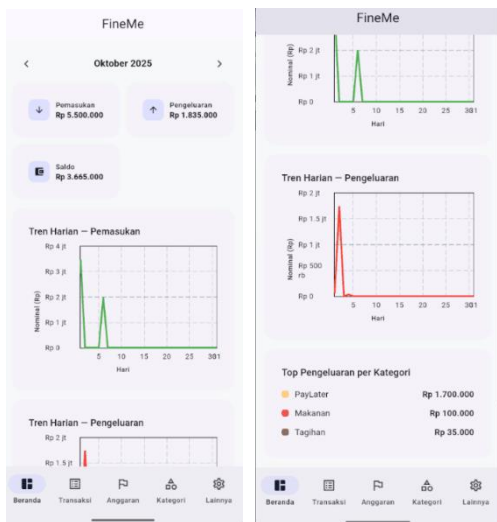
FineMe

Oktober 2025

Pemasukan
Rp 5.500.000

Pengeluaran
Rp 1.835.000

Saldo
Rp 3.665.000

Tren Harian — Pemasukan

Rp 4 jt
Rp 3 jt
Rp 2 jt
Rp 1 jt
Rp 0
Nominal (Rp)
5 10 15 20 25 3031
Hari

Tren Harian — Pengeluaran

Rp 2 jt
Rp 1.5 jt

Beranda Transaksi Anggaran Kategori Lainnya

FineMe

Rp 2 jt
Rp 1 jt
Rp 0
Nominal (Rp)
5 10 15 20 25 3031
Hari

Tren Harian — Pengeluaran

Rp 2 jt
Rp 1.5 jt
Rp 1 jt
Rp 500 rb
Rp 0
Nominal (Rp)
5 10 15 20 25 3031
Hari

Top Pengeluaran per Kategori

PayLater Rp 1.700.000
Makanan Rp 100.000
Tagihan Rp 35.000

Beranda Transaksi Anggaran Kategori Lainnya